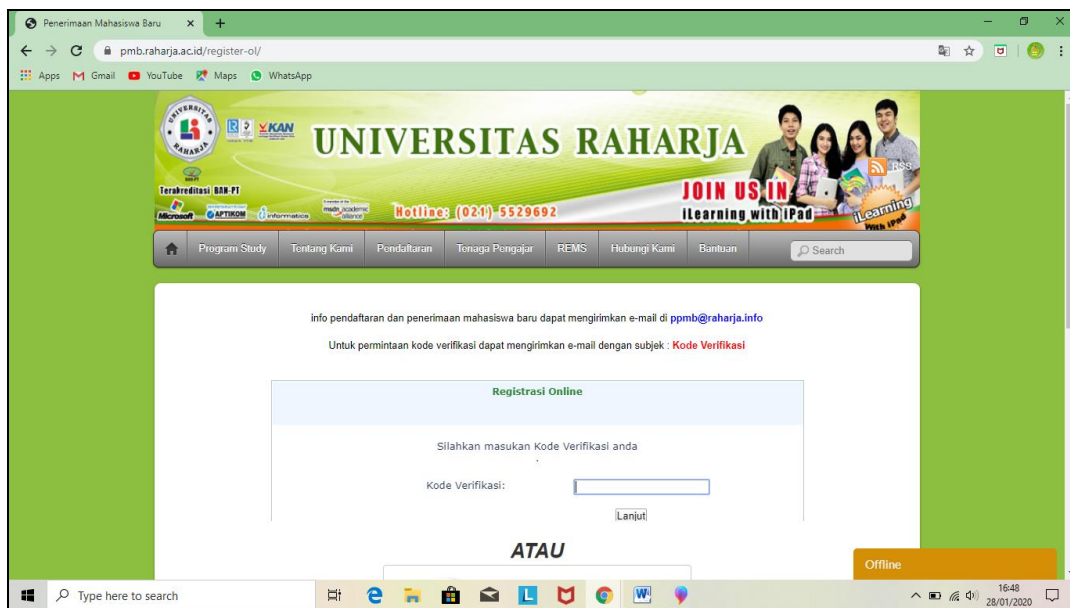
Penerimaan Mahasiswa Baru ×

pmb.raharja.ac.id/register-ol/

Apps Gmail YouTube Maps WhatsApp

KAN

Terakreditasi BAN-PT

Microsoft APTIKOM informatics alliance

UNIVERSITAS RAHARJA

Hotline: (021) 5529692

JOIN US IN

iLearning with iPad

RSS

iLearning With iPad

Program Study | Tentang Kami | Pendaftaran | Tenaga Pengajar | REMS | Hubungi Kami | Bantuan | Search

info pendaftaran dan penerimaan mahasiswa baru dapat mengirimkan e-mail di ppmb@raharja.info

Untuk permintaan kode verifikasi dapat mengirimkan e-mail dengan subjek : Kode Verifikasi

Registrasi Online

Silahkan masukan Kode Verifikasi anda

Kode Verifikasi:

Lanjut

ATAU

Offline

Type here to search

16:48
28/01/2020